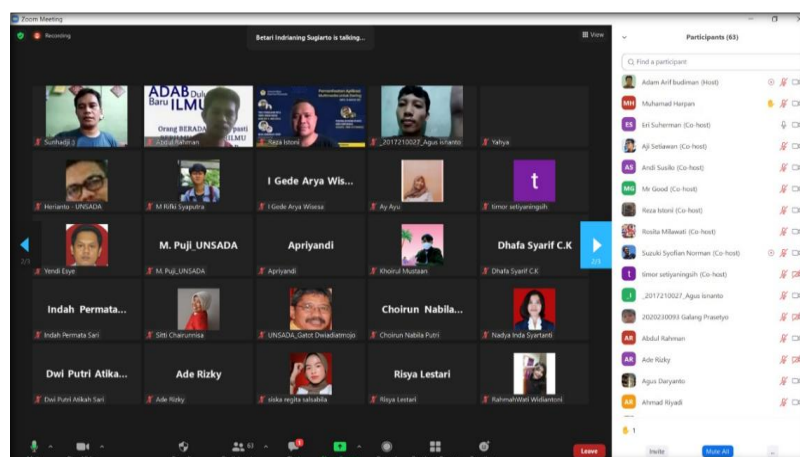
Zoom Meeting

Recording

Betari Indrianing Sugiarto is talking...

View

ADAB Dulu Baru ILMU

Orang BERADAB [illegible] pasti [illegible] ILMU

Sunhadji J

Abdul Rahman

Reza Istoni

_2017210027_Agus isnanto

Yahya

Herianto - UNSADA

M Rifki Syaputra

I Gede Arya Wis...

I Gede Arya Wisesa

Ay Ayu

t

timor setiyaningsih

2/3

Yendi Esye

M. Puji_UNSADA

M. Puji_UNSADA

Apriyandi

Apriyandi

Khoirul Mustaan

Dhafa Syarif C.K

Dhafa Syarif C.K

2/3

Indah Permata...

Indah Permata Sari

Sitti Chairunnisa

UNSADA_Gatot Dwiadiatmojo

Choirun Nabila...

Choirun Nabila Putri

Nadya Inda Syartanti

Dwi Putri Atika...

Dwi Putri Atikah Sari

Ade Rizky

Ade Rizky

siska regita salsabila

Risya Lestari

Risya Lestari

RahmahWati Widiantoni

Participants (63)

Find a participant

Adam Arif budiman (Host)

MH Muhamad Harpan

ES Sri Suherman (Co-host)

Aji Setiawan (Co-host)

AS Andi Susilo (Co-host)

MG Mr Good (Co-host)

Reza Istoni (Co-host)

Rosita Milawati (Co-host)

Suzuki Syofian Norman (Co-host)

t timor setiyaningsih (Co-host)

_2017210027_Agus isnanto

2020230093 Galang Prasetyo

AR Abdul Rahman

AR Ade Rizky

Agus Daryanto

AR Ahmad Kiyadi

1

Invite

Mute All

63

Leave